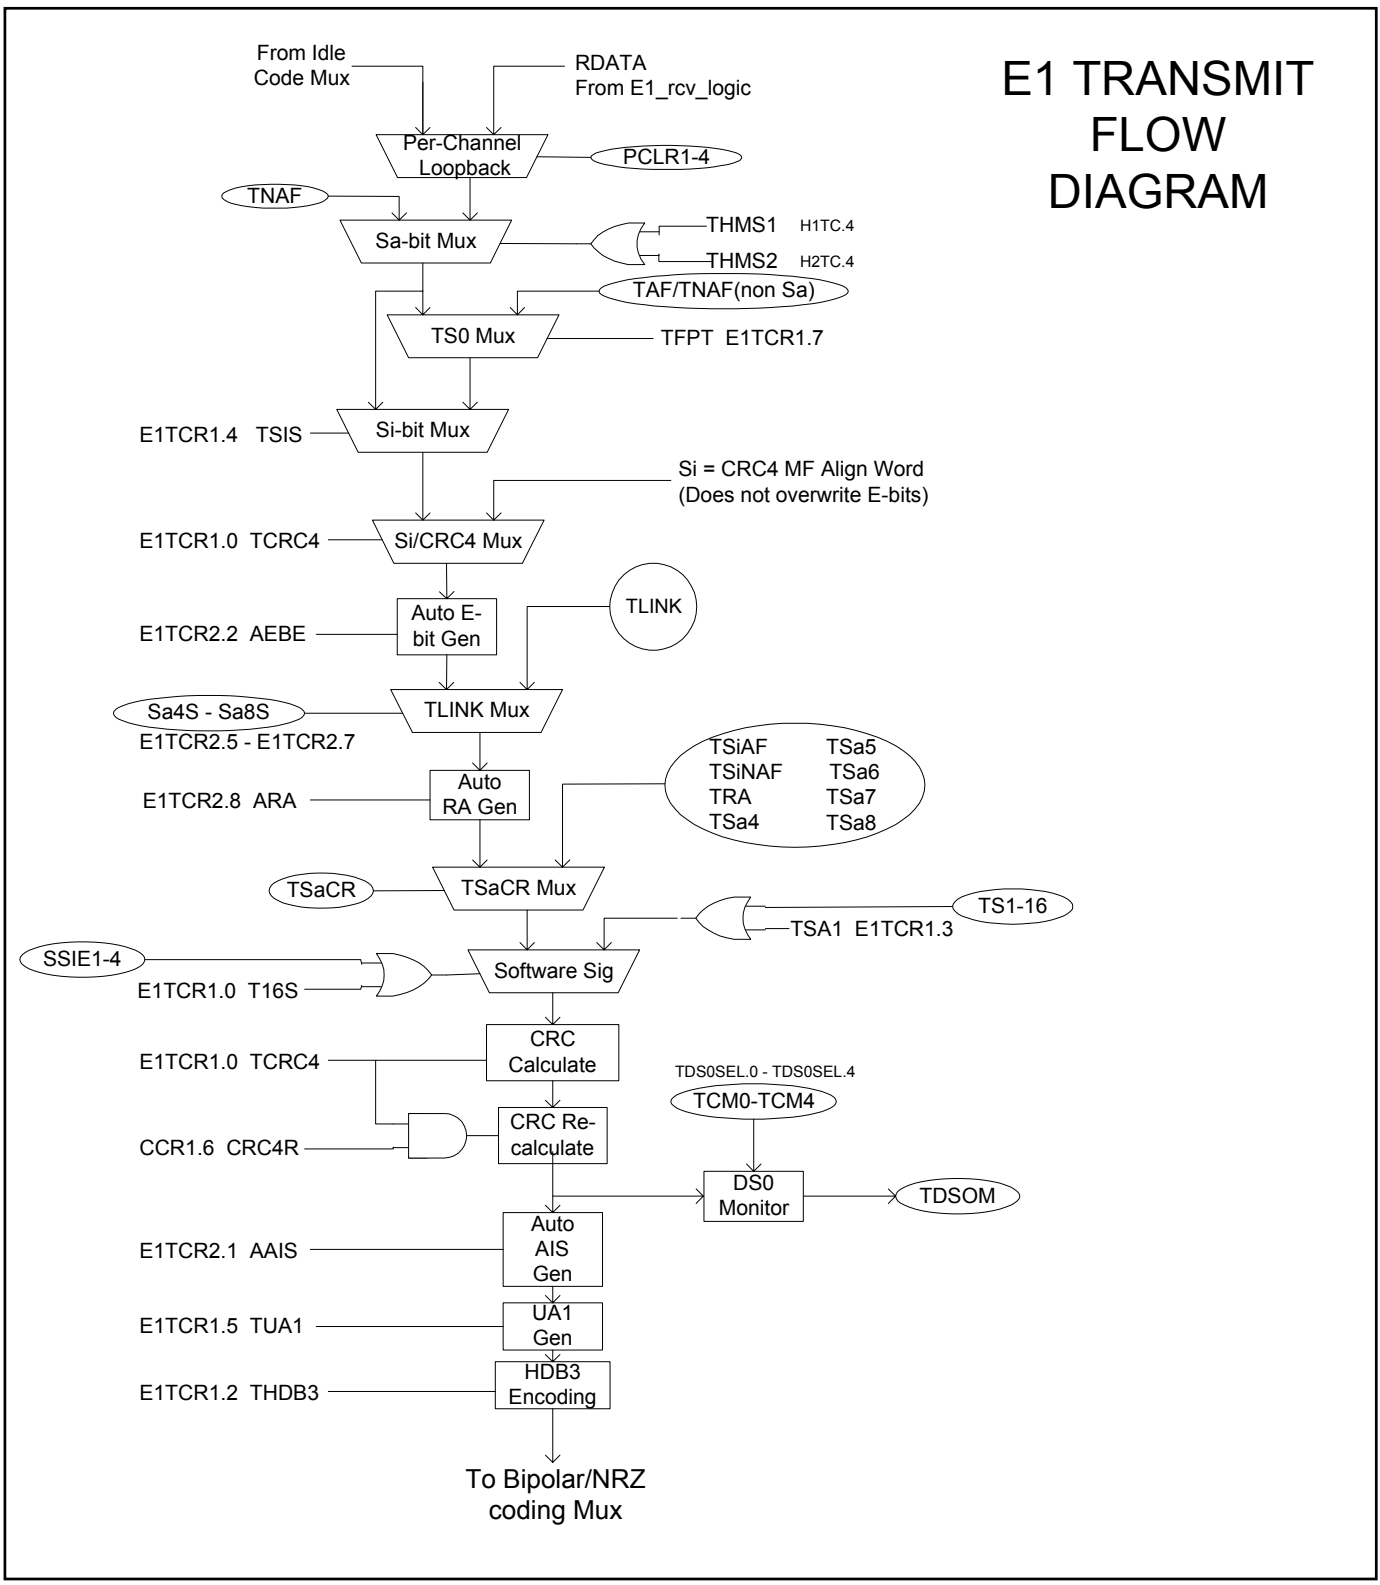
E1 TRANSMIT FLOW DIAGRAM

From Idle Code Mux

RDATA From E1_rcv_logic

Per-Channel Loopback

PCLR1-4

TNAF

Sa-bit Mux

THMS1 H1TC.4

THMS2 H2TC.4

TAF/TNAF(non Sa)

TS0 Mux

TFPT E1TCR1.7

E1TCR1.4 TSIS

Si-bit Mux

Si = CRC4 MF Align Word (Does not overwrite E-bits)

E1TCR1.0 TCRC4

Si/CRC4 Mux

E1TCR2.2 AEBE

Auto E-bit Gen

TLINK

Sa4S - Sa8S

E1TCR2.5 - E1TCR2.7

TLINK Mux

E1TCR2.8 ARA

Auto RA Gen

TSiAF TSa5
TSiNAF TSa6
TRA TSa7
TSa4 TSa8

TSaCR

TSaCR Mux

TS1-16

TSA1 E1TCR1.3

SSIE1-4

E1TCR1.0 T16S

Software Sig

E1TCR1.0 TCRC4

CRC Calculate

TDS0SEL.0 - TDS0SEL.4

TCM0-TCM4

CCR1.6 CRC4R

CRC Re-calculate

DS0 Monitor

TDSOM

E1TCR2.1 AAIS

Auto AIS Gen

E1TCR1.5 TUA1

UA1 Gen

E1TCR1.2 THDB3

HDB3 Encoding

To Bipolar/NRZ coding Mux